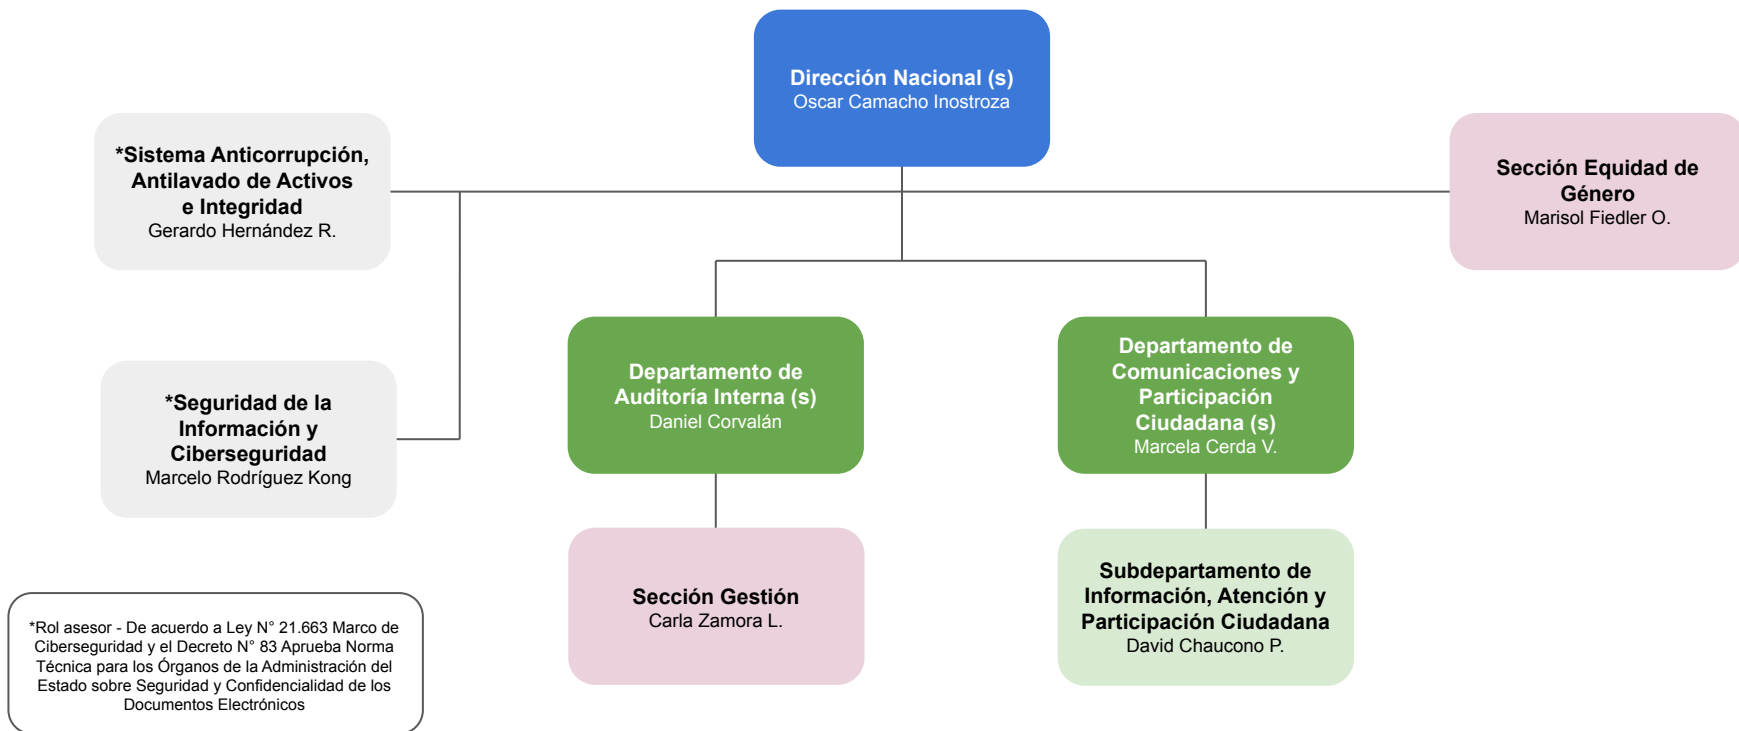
Dirección Nacional (s)
Oscar Camacho Inostroza

*Sistema Anticorrupción, Antilavado de Activos e Integridad
Gerardo Hernández R.

Sección Equidad de Género
Marisol Fiedler O.

*Seguridad de la Información y Ciberseguridad
Marcelo Rodríguez Kong

Departamento de Auditoría Interna (s)
Daniel Corvalán

Departamento de Comunicaciones y Participación Ciudadana (s)
Marcela Cerda V.

Sección Gestión
Carla Zamora L.

Subdepartamento de Información, Atención y Participación Ciudadana
David Chaucono P.

*Rol asesor - De acuerdo a Ley N° 21.663 Marco de Ciberseguridad y el Decreto N° 83 Aprueba Norma Técnica para los Órganos de la Administración del Estado sobre Seguridad y Confidencialidad de los Documentos Electrónicos